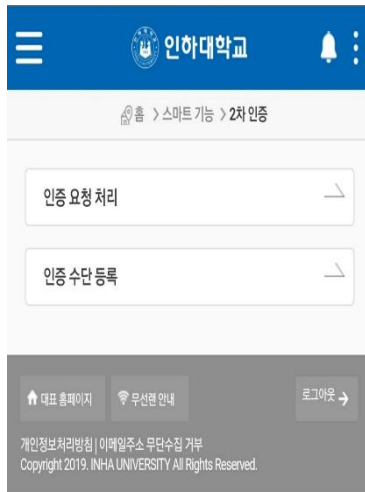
인하대학교

홈 > 스마트 기능 > 2차 인증

인증 요청 처리

인증 수단 등록

대표 홈페이지

무선랜 안내

로그아웃

개인정보처리방침 | 이메일주소 무단수집 거부
Copyright 2019. INHA UNIVERSITY All Rights Reserved.